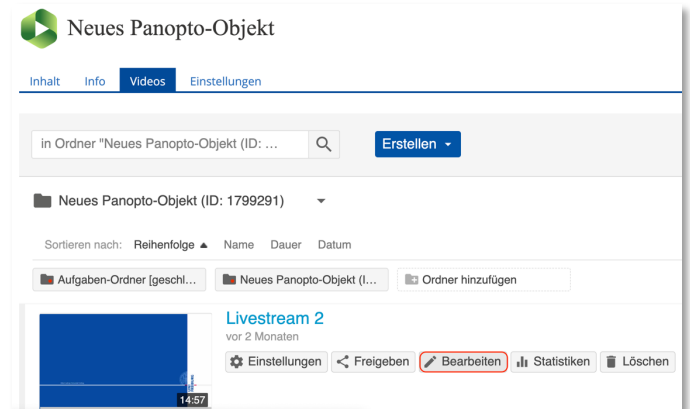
Neues Panopto-Objekt

Inhalt Info Videos Einstellungen

in Ordner "Neues Panopto-Objekt (ID: ...

Erstellen

Neues Panopto-Objekt (ID: 1799291)

Sortieren nach: Reihenfolge ▲ Name Dauer Datum

Aufgaben-Ordner [geschl... Neues Panopto-Objekt (I... Ordner hinzufügen

Livestream 2
vor 2 Monaten

Einstellungen Freigeben Bearbeiten Statistiken Löschen

14:57